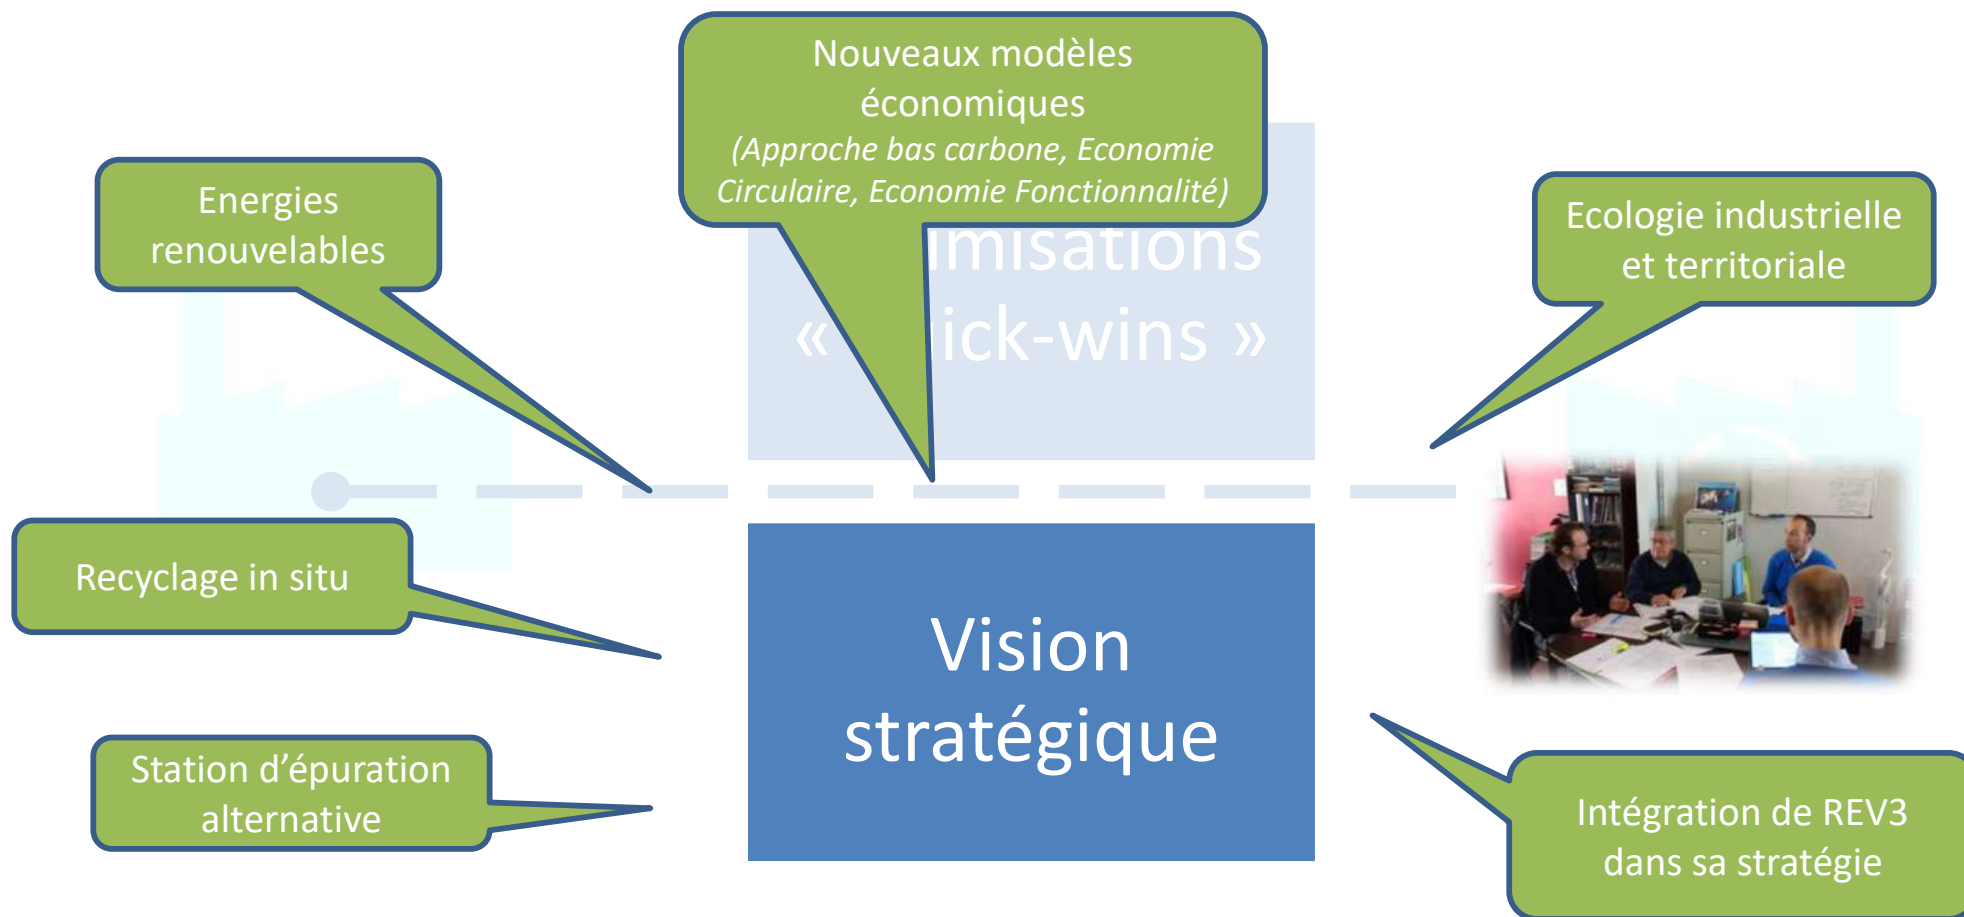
Nouveaux modèles économiques
(Approche bas carbone, Economie Circulaire, Economie Fonctionnalité)

Energies renouvelables

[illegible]imisations
« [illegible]ick-wins »

Ecologie industrielle et territoriale

Recyclage in situ

Vision stratégique

Station d'épuration alternative

Intégration de REV3 dans sa stratégie